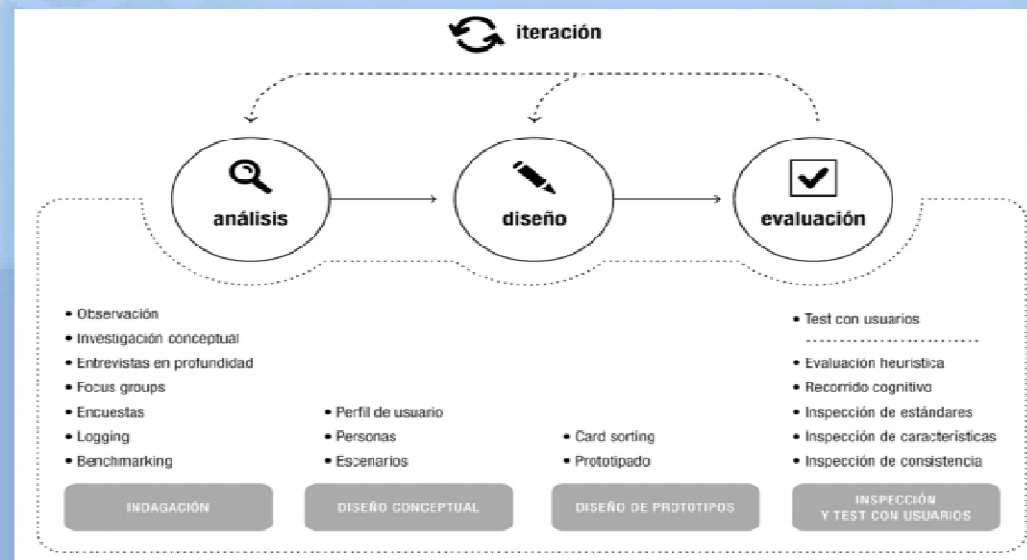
iteración

análisis

diseño

evaluación

• Observación
• Investigación conceptual
• Entrevistas en profundidad
• Focus groups
• Encuestas
• Logging
• Benchmarking

INDAGACIÓN

• Perfil de usuario
• Personas
• Escenarios

DISEÑO CONCEPTUAL

• Card sorting
• Prototipado

DISEÑO DE PROTOTIPOS

• Test con usuarios

• Evaluación heurística
• Recorrido cognitivo
• Inspección de estándares
• Inspección de características
• Inspección de consistencia

INSPECCIÓN Y TEST CON USUARIOS